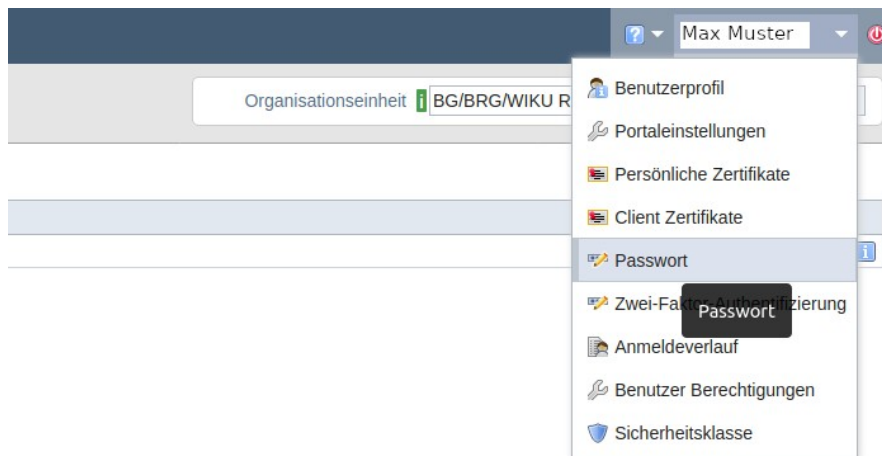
Max Muster

Organisationseinheit BG/BRG/WIKU R

Benutzerprofil
Portaleinstellungen
Persönliche Zertifikate
Client Zertifikate
Passwort
Zwei-Fak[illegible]ierung
Passwort
Anmeldeverlauf
Benutzer Berechtigungen
Sicherheitsklasse